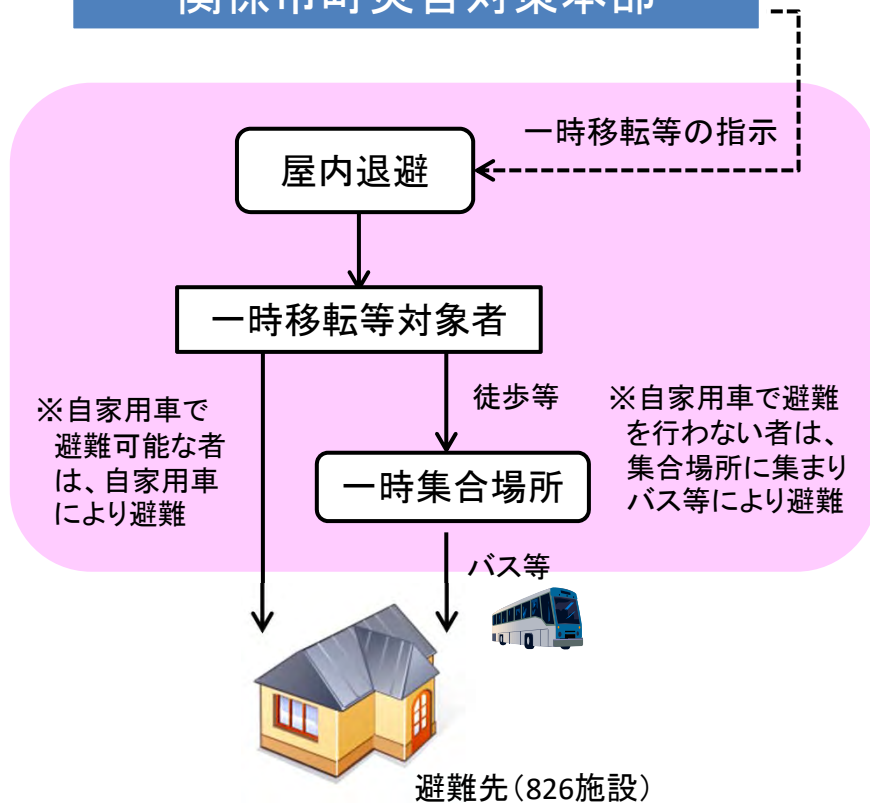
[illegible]

一時移転等の指示

屋内退避

一時移転等対象者

※自家用車で避難可能な者は、自家用車により避難

徒歩等

※自家用車で避難を行わない者は、集合場所に集まりバス等により避難

一時集合場所

バス等

避難先(826施設)